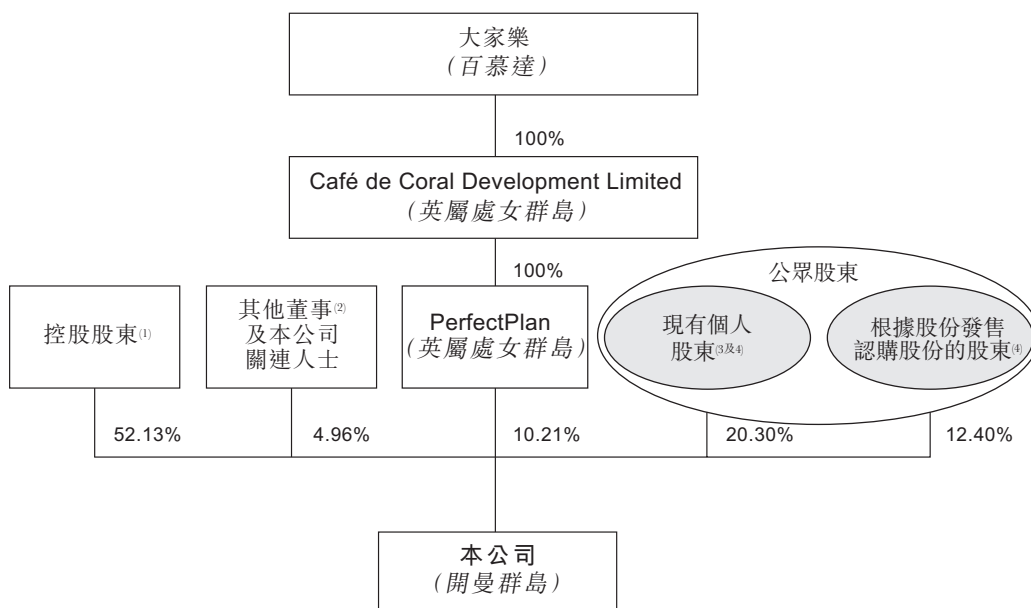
大家樂
(百慕達)

100%

Café de Coral Development Limited
(英屬處女群島)

100%

公眾股東

控股股東$^{(1)}$

其他董事$^{(2)}$ 及本公司關連人士

PerfectPlan
(英屬處女群島)

現有個人股東$^{(3及4)}$

根據股份發售認購股份的股東$^{(4)}$

52.13%

4.96%

10.21%

20.30%

12.40%

本公司
(開曼群島)